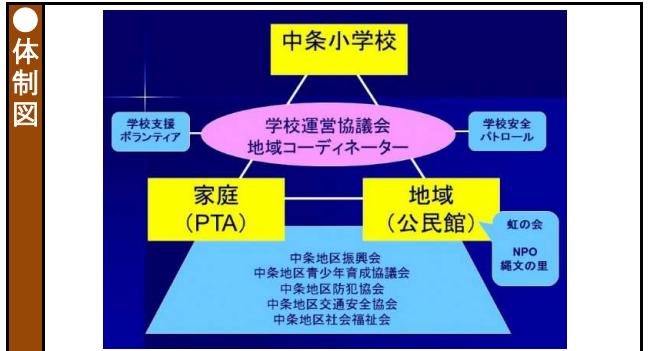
●体制図

中条小学校

学校支援ボランティア

学校運営協議会
地域コーディネーター

学校安全パトロール

家庭
（PTA）

地域
（公民館）

虹の会

NPO
縄文の里

中条地区振興会
中条地区青少年育成協議会
中条地区防犯協会
中条地区交通安全協会
中条地区社会福祉会